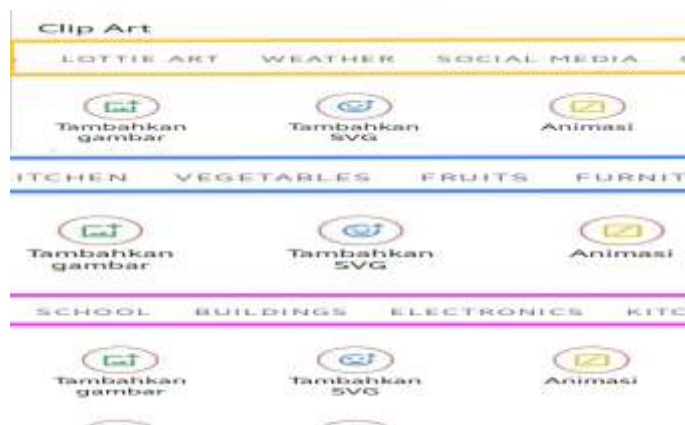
Clip Art

LOTTIE ART WEATHER SOCIAL MEDIA

Tambahkan gambar
Tambahkan SVG
Animasi

ITCHEN VEGETABLES FRUITS FURNIT

Tambahkan gambar
Tambahkan SVG
Animasi

SCHOOL BUILDINGS ELECTRONICS KITC

Tambahkan gambar
Tambahkan SVG
Animasi